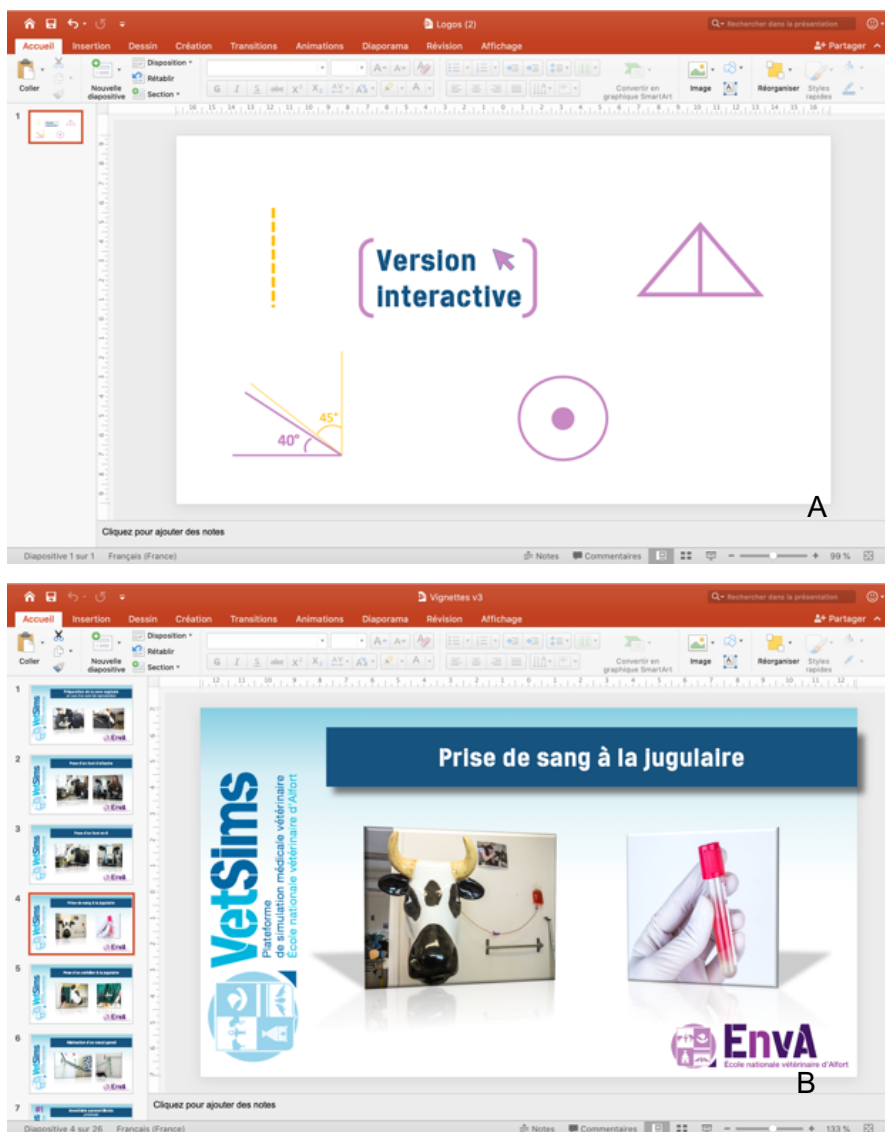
Logos (2)

Rechercher dans la présentation

Accueil Insertion Dessin Création Transitions Animations Diaporama Révision Affichage

Partager

Coller

Nouvelle diapositive

Disposition

Rétablir

Section

Convertir en graphique SmartArt

Image

Réorganiser

Styles rapides

1

Version interactive

45°

40°

A

Cliquez pour ajouter des notes

Diapositive 1 sur 1 Français (France)

Notes Commentaires 99 %

Vignettes v3

Rechercher dans la présentation

Accueil Insertion Dessin Création Transitions Animations Diaporama Révision Affichage

Partager

Coller

Nouvelle diapositive

Disposition

Rétablir

Section

Convertir en graphique SmartArt

Image

Réorganiser

Styles rapides

1

2

3

4

5

6

7

Prise de sang à la jugulaire

VetSims

Plateforme de simulation médicale vétérinaire

École nationale vétérinaire d'Alfort

EnvA

École nationale vétérinaire d'Alfort

B

Cliquez pour ajouter des notes

Diapositive 4 sur 26 Français (France)

Notes Commentaires 133 %